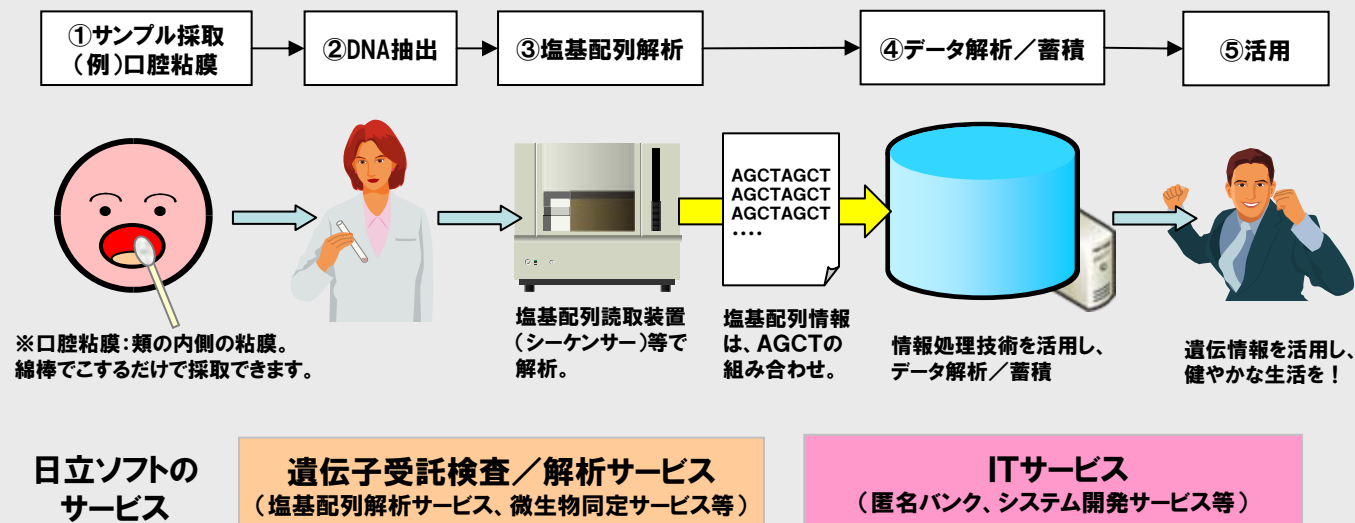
①サンプル採取
（例）口腔粘膜

②DNA抽出

③塩基配列解析

④データ解析／蓄積

⑤活用

AGCTAGCT
AGCTAGCT
AGCTAGCT
····

※口腔粘膜：頬の内側の粘膜。綿棒でこするだけで採取できます。

塩基配列読取装置（シーケンサー）等で解析。

塩基配列情報は、AGCTの組み合わせ。

情報処理技術を活用し、データ解析／蓄積

遺伝情報を活用し、健やかな生活を！

日立ソフトのサービス

遺伝子受託検査／解析サービス
（塩基配列解析サービス、微生物同定サービス等）

ITサービス
（匿名バンク、システム開発サービス等）